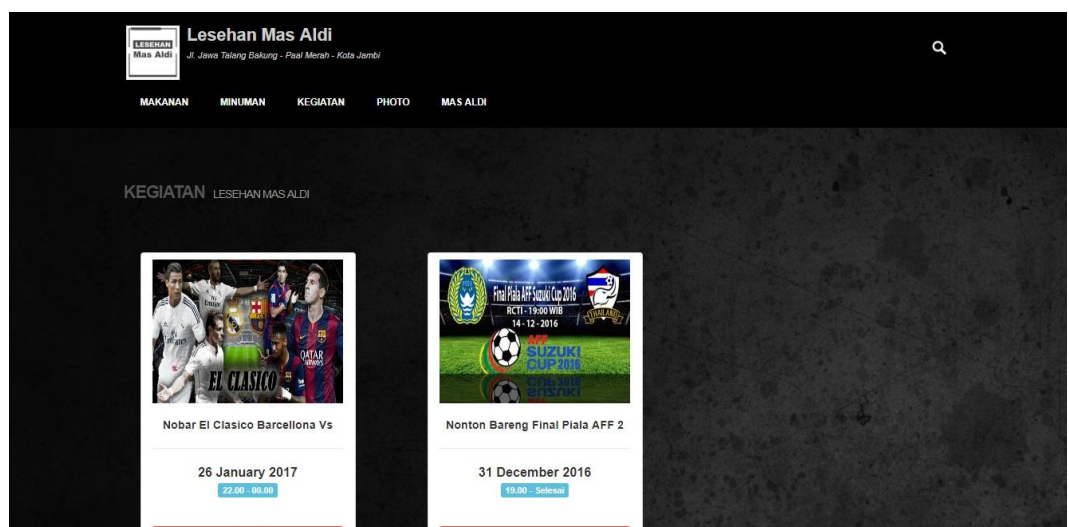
LESEHAN Mas Aldi

Lesehan Mas Aldi

Jl. Jawa Talang Bakung - Paal Merah - Kota Jambi

MAKANAN MINUMAN KEGIATAN PHOTO MAS ALDI

KEGIATAN LESEHAN MAS ALDI

Emirates QATAR Airways EL CLASICO

Nobar El Clasico Barcellona Vs

26 January 2017

22.00 - 00.00

Final Piala AFF Suzuki Cup 2016 RCTI - 19:00 WIB 14 - 12 - 2016 THAILAND AFF SUZUKI CUP 2016

Nonton Bareng Final Piala AFF 2

31 December 2016

19.00 - Selesai